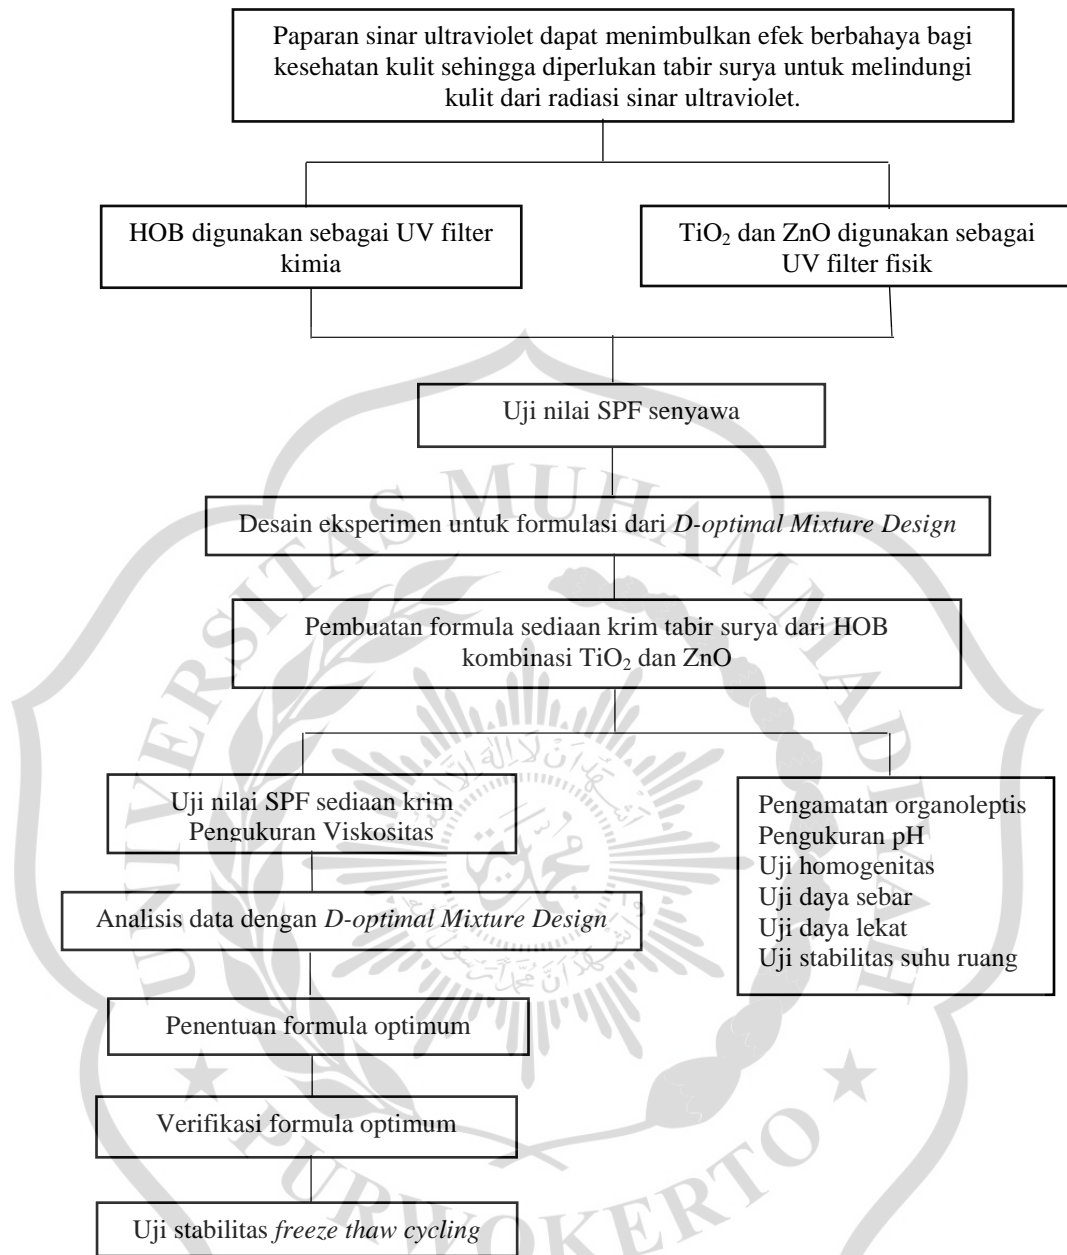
Paparan sinar ultraviolet dapat menimbulkan efek berbahaya bagi kesehatan kulit sehingga diperlukan tabir surya untuk melindungi kulit dari radiasi sinar ultraviolet.

HOB digunakan sebagai UV filter kimia

$TiO_2$ dan ZnO digunakan sebagai UV filter fisik

Uji nilai SPF senyawa

Desain eksperimen untuk formulasi dari *D-optimal Mixture Design*

Pembuatan formula sediaan krim tabir surya dari HOB kombinasi $TiO_2$ dan ZnO

Uji nilai SPF sediaan krim
Pengukuran Viskositas

Pengamatan organoleptis
Pengukuran pH
Uji homogenitas
Uji daya sebar
Uji daya lekat
Uji stabilitas suhu ruang

Analisis data dengan *D-optimal Mixture Design*

Penentuan formula optimum

Verifikasi formula optimum

Uji stabilitas *freeze thaw cycling*

UNIVERSITAS MUHAMMADIYAH PURWOKERTO